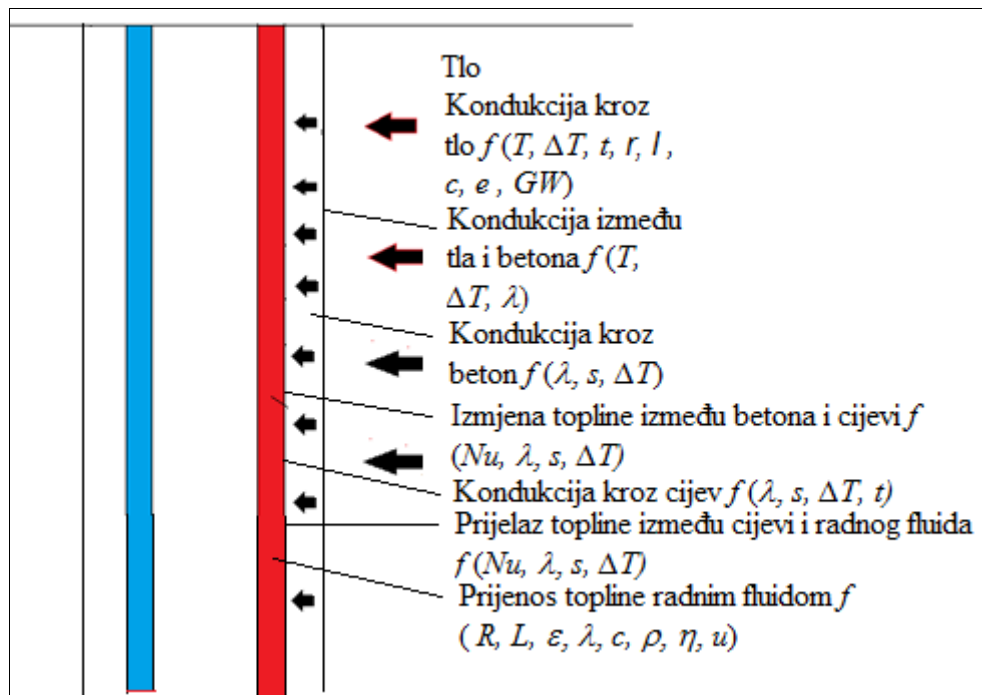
Tlo

Kondukcija kroz tlo $f(T, \Delta T, t, r, l, c, e, GW)$

Kondukcija između tla i betona $f(T, \Delta T, \lambda)$

Kondukcija kroz beton $f(\lambda, s, \Delta T)$

Izmjena topline između betona i cijevi $f(Nu, \lambda, s, \Delta T)$

Kondukcija kroz cijev $f(\lambda, s, \Delta T, t)$

Prijelaz topline između cijevi i radnog fluida $f(Nu, \lambda, s, \Delta T)$

Prijenos topline radnim fluidom $f(R, L, \varepsilon, \lambda, c, \rho, \eta, u)$